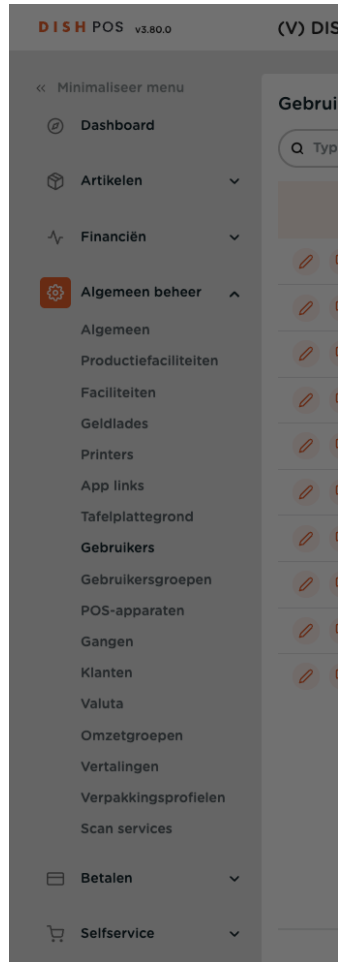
DISH POS v3.80.0

(V) DIS

« Minimaliseer menu

Dashboard

Artikelen

Financiën

Algemeen beheer

Algemeen

Productiefaciliteiten

Faciliteiten

Geldlades

Printers

App links

Tafelplattegrond

Gebruikers

Gebruikersgroepen

POS-apparaten

Gangen

Klanten

Valuta

Omzetgroepen

Vertalingen

Verpakkingsprofielen

Scan services

Betalen

Selfservice

Gebrui

Typ